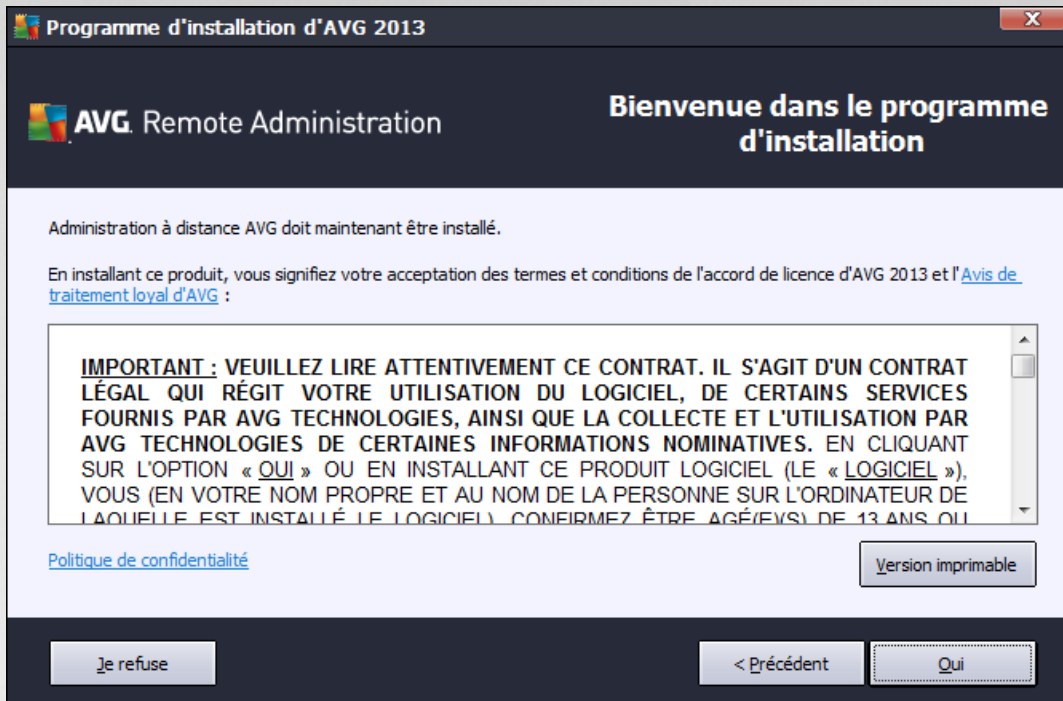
Programme d'installation d'AVG 2013

X

AVG. Remote Administration

Bienvenue dans le programme d'installation

Administration à distance AVG doit maintenant être installé.

En installant ce produit, vous signifiez votre acceptation des termes et conditions de l'accord de licence d'AVG 2013 et l'Avis de traitement loyal d'AVG :

IMPORTANT : VEUILLEZ LIRE ATTENTIVEMENT CE CONTRAT. IL S'AGIT D'UN CONTRAT LÉGAL QUI RÉGIT VOTRE UTILISATION DU LOGICIEL, DE CERTAINS SERVICES FOURNIS PAR AVG TECHNOLOGIES, AINSI QUE LA COLLECTE ET L'UTILISATION PAR AVG TECHNOLOGIES DE CERTAINES INFORMATIONS NOMINATIVES. EN CLIQUANT SUR L'OPTION « OUI » OU EN INSTALLANT CE PRODUIT LOGICIEL (LE « LOGICIEL »), VOUS (EN VOTRE NOM PROPRE ET AU NOM DE LA PERSONNE SUR L'ORDINATEUR DE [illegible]

Politique de confidentialité

Version imprimable

Je refuse

< Précédent

Oui